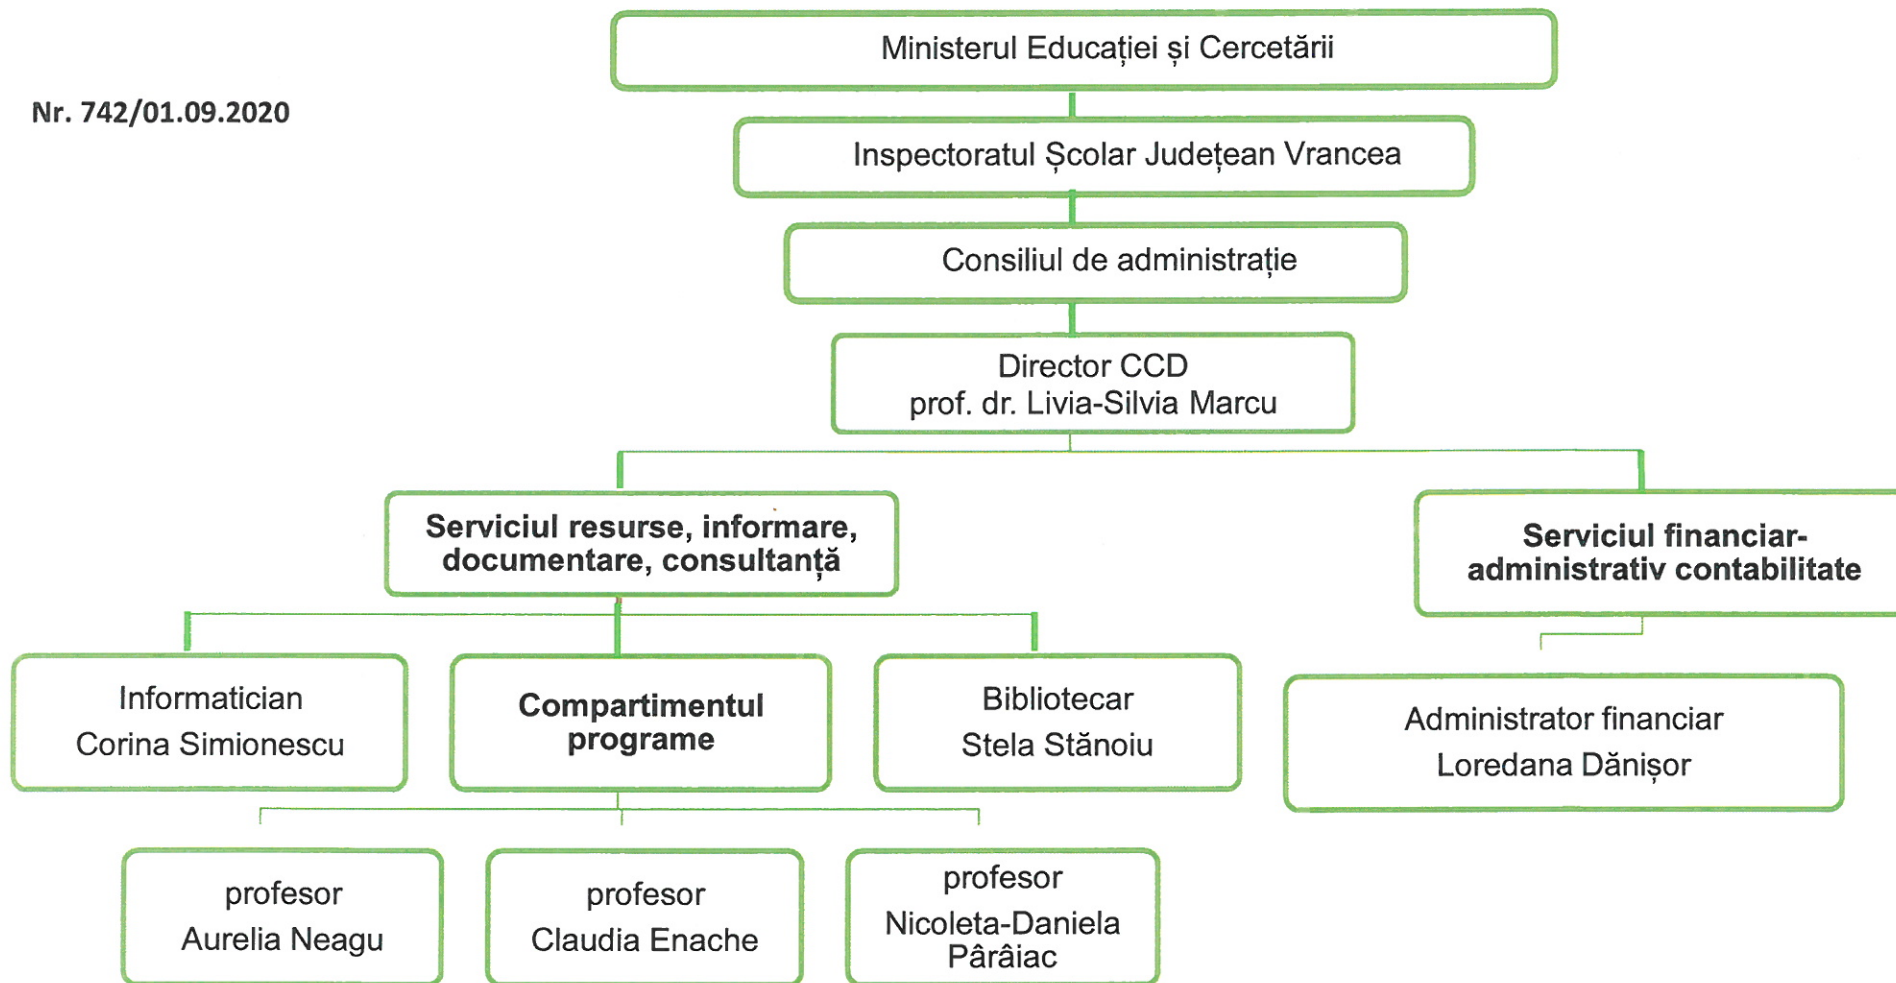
Nr. 742/01.09.2020

Ministerul Educației și Cercetării

Inspectoratul Școlar Județean Vrancea

Consiliul de administrație

Director CCD
prof. dr. Livia-Silvia Marcu

Serviciul resurse, informare, documentare, consultanță

Serviciul financiar-administrativ contabilitate

Informatician
Corina Simionescu

Compartimentul programe

Bibliotecar
Stela Stănoiu

Administrator financiar
Loredana Dănișor

profesor
Aurelia Neagu

profesor
Claudia Enache

profesor
Nicoleta-Daniela Pârâiac